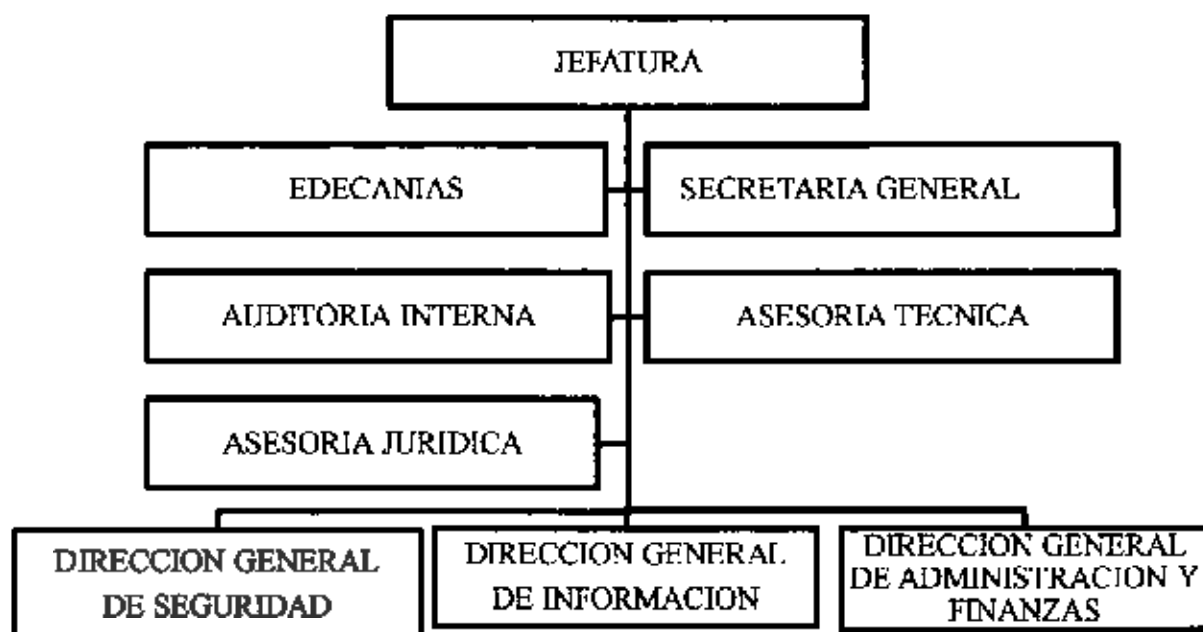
JEFATURA

EDECANIAS

SECRETARIA GENERAL

AUDITORIA INTERNA

ASESORIA TECNICA

ASESORIA JURIDICA

DIRECCION GENERAL DE SEGURIDAD

DIRECCION GENERAL DE INFORMACION

DIRECCION GENERAL DE ADMINISTRACION Y FINANZAS